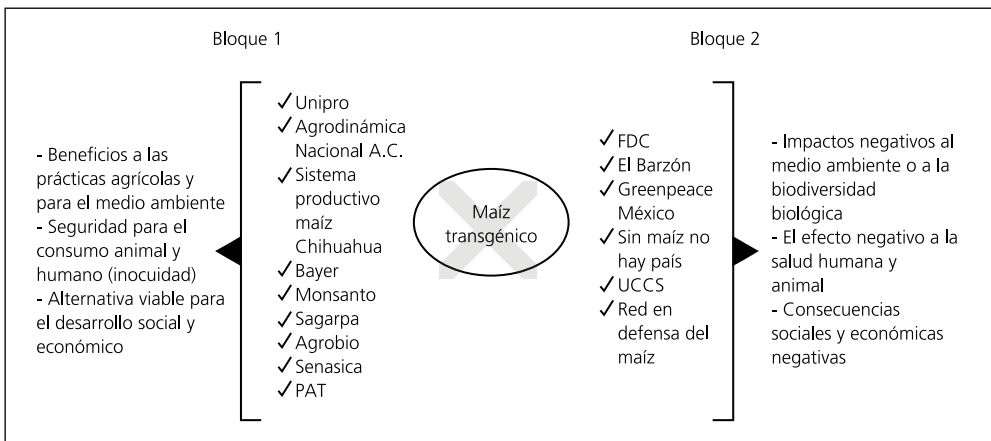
Bloque 1

- Beneficios a las prácticas agrícolas y para el medio ambiente
- Seguridad para el consumo animal y humano (inocuidad)
- Alternativa viable para el desarrollo social y económico

✓Unipro
✓Agrodinámica Nacional A.C.
✓Sistema productivo maíz Chihuahua
✓Bayer
✓Monsanto
✓Sagarpa
✓Agrobio
✓Senasica
✓PAT

Maíz transgénico

Bloque 2

✓FDC
✓El Barzón
✓Greenpeace México
✓Sin maíz no hay país
✓UCCS
✓Red en defensa del maíz

- Impactos negativos al medio ambiente o a la biodiversidad biológica
- El efecto negativo a la salud humana y animal
- Consecuencias sociales y económicas negativas